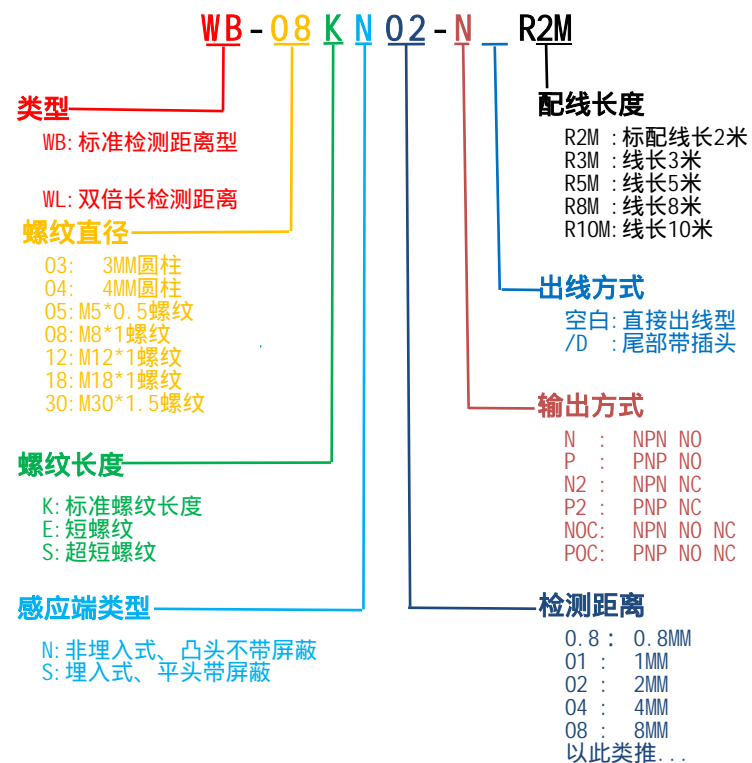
WB-08KN02-N_R2M

类型
WB:标准检测距离型

WL:双倍长检测距离

螺纹直径
03: 3MM圆柱
04: 4MM圆柱
05:M5*0.5螺纹
08:M8*1螺纹
12:M12*1螺纹
18:M18*1螺纹
30:M30*1.5螺纹

螺纹长度
K:标准螺纹长度
E:短螺纹
S:超短螺纹

感应端类型
N:非埋入式、凸头不带屏蔽
S:埋入式、平头带屏蔽

配线长度
R2M :标配线长2米
R3M :线长3米
R5M :线长5米
R8M :线长8米
R10M:线长10米

出线方式
空白:直接出线型
/D :尾部带插头

输出方式
N : NPN NO
P : PNP NO
N2 : NPN NC
P2 : PNP NC
NOC: NPN NO NC
POC: PNP NO NC

检测距离
0.8: 0.8MM
01 : 1MM
02 : 2MM
04 : 4MM
08 : 8MM
以此类推...